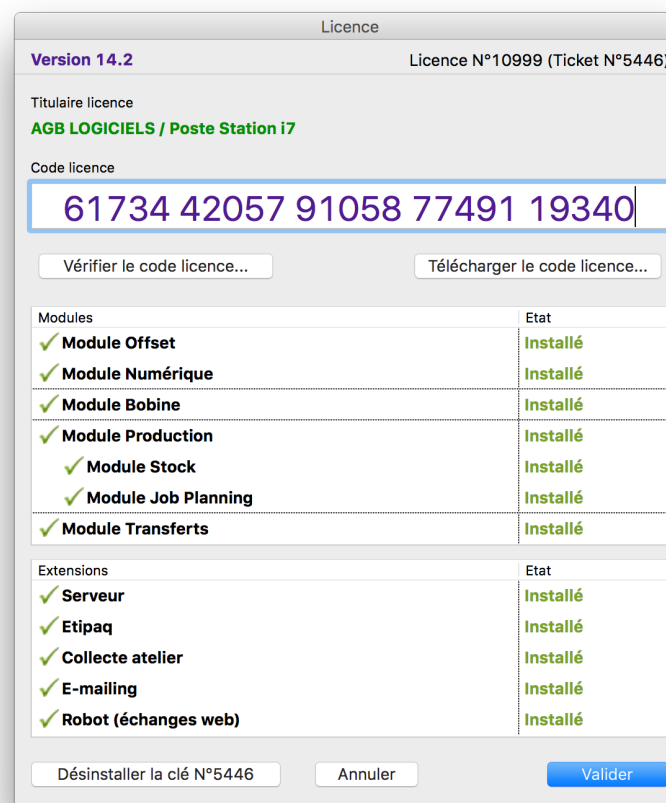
Licence

Version 14.2

Licence N°10999 (Ticket N°5446)

Titulaire licence

AGB LOGICIELS / Poste Station i7

Code licence

61734 42057 91058 77491 19340

Vérifier le code licence...

Télécharger le code licence...

| Modules | Etat |
|---|---|
| ✓ Module Offset | Installé |
| ✓ Module Numérique | Installé |
| ✓ Module Bobine | Installé |
| ✓ Module Production | Installé |
| ✓ Module Stock | Installé |
| ✓ Module Job Planning | Installé |
| ✓ Module Transferts | Installé |

| Extensions | Etat |
|---|---|
| ✓ Serveur | Installé |
| ✓ Etipaq | Installé |
| ✓ Collecte atelier | Installé |
| ✓ E-mailing | Installé |
| ✓ Robot (échanges web) | Installé |

Désinstaller la clé N°5446

Annuler

Valider